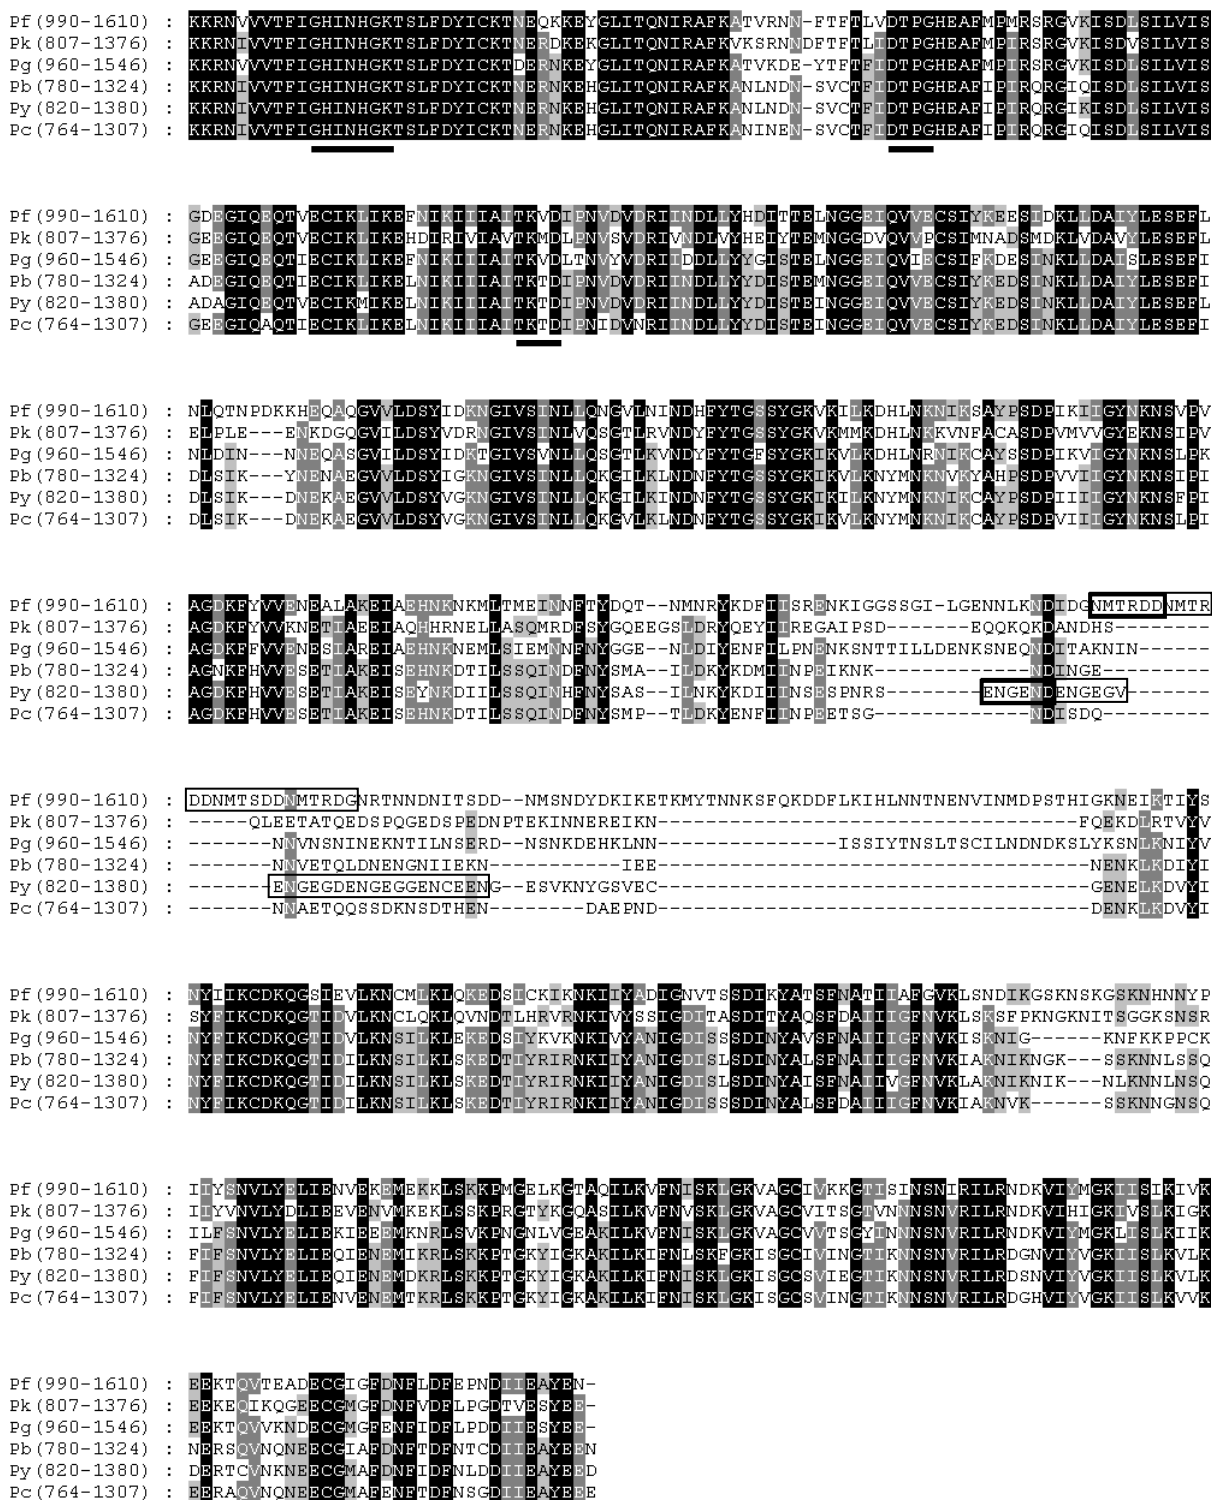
Pf(990-1610) : KKRNVVVTFIGHINHGKTSLFDYICKTNEQKKEYGLITQNIRAFKATVRNN-FTFTLVDTPGHEAFMPMRSRGVKISDLSILVIS
Pk(807-1376) : KKRNIVVTFIGHINHGKTSLFDYICKTNERDKEKGLITQNIRAFKVKSRNNDFTFTLIDTPGHEAFMPIRSRGVKISDVSILVIS
Pg(960-1546) : KKRNVVVTFIGHINHGKTSLFDYICKTDERNKEKGLITQNIRAFKATVKDE-YTFTIDTPGHEAFMPIRSRGVKISDLSILVIS
Pb(780-1324) : KKRNIVVTFIGHINHGKTSLFDYICKTNERNKEHGLITQNIRAFKANLNDN-SVCTFIDTPGHEAFIPIRQRGIQISDLSILVIS
Py(820-1380) : KKRNIVVTFIGHINHGKTSLFDYICKTNERNKEHGLITQNIRAFKANLNDN-SVCTFIDTPGHEAFIPIRQRGIQISDLSILVIS
Pc(764-1307) : KKRNIVVTFIGHINHGKTSLFDYICKTNERNKEHGLITQNIRAFKANINEN-SVCTFIDTPGHEAFIPIRQRGIQISDLSILVIS

Pf(990-1610) : GDEGIQEQTVECIKLIKEFNIKIIIAITKVDIPNVDVDRIINDLLYHDITTELNGGEIQVVECSIYKEESIDKLLDAIYLESEFL
Pk(807-1376) : GEEGIQEQTVECIKLIKEHDIRIVIAVTKMDLPNVSVDRIVNDLVYHEIYTEMNGGDVQVVPCSIMNADSMDKLVDAVYLESEFL
Pg(960-1546) : GEEGIQEQTIECIKLIKEFNIKIIIAITKVDLTNVYVDRIIDDLLYYGISTELNGGEIQVIECSIFKDESINKLLDAISLESEFL
Pb(780-1324) : ADEGIQEQTIECIKLIKELNIKIIIAITKTDIPNVDVDRIINDLLYYDISTEMNGGEIQVVECSIYKEDSINKLLDAIYLESEFI
Py(820-1380) : ADAGIQEQTVECIKMIKELNIKIIIAITKTDIPNVDVDRIINDLLYYDISTEINGGEIQVVECSIYKEDSINKLLDAIYLESEFL
Pc(764-1307) : GEEGIQAQTIECIKLIKELNIKIIIAITKTDIPNIDVNRIINDLLYYDISTEINGGEIQVVECSIYKEDSINKLLDAIYLESEFI

Pf(990-1610) : NLQTNPDKKHEQAQGVVLDSYIDKNGIVSINLLQNGVLNINDHFYTGSSYGKVKILKDHLNKNIKSAYPSDEIKIIGYNKNSVPV
Pk(807-1376) : ELPLE---ENKDGQGVILDSYVDRNGIVSINLVQSGTLRVNDYFYTGSSYGKVKMMKDHLNKKVNFACASDPVMVVGYEKNSIPV
Pg(960-1546) : NLDIN---NNEQASGVILDSYIDKTGIVSVNLLQSGTLKVNDYFYTGFSYGKIKVLKDHLNRNIKCAYSSDEIKVIGYNKNSLPK
Pb(780-1324) : DLSIK---YNENAEGVVLDSYIGKNGIVSINLLQKGILKLNDNFYTGSSYGKIKVLKNYMNKNVKYAHPSDPVVIIGYNKNSIPI
Py(820-1380) : DLSIK---DNEKAEGVVLDSYVGKNGIVSINLLQKGILKLNDNFYTGSSYGKIKILKNYMNKNIKCAYPSDEIIIIGYNKNSFPI
Pc(764-1307) : DLSIK---DNEKAEGVVLDSYVGKNGIVSINLLQKGVLKLNDNFYTGSSYGKIKVLKNYMNKNIKCAYPSDPVIIIGYNKNSLPI

Pf(990-1610) : AGDKFYVVENEALAKEIAEHNKNKMLTMEINNFTYDQT--NMNRYKDFIISRENKIGGSSGI-LGENNLKNDIDGNMTRDDNMTR
Pk(807-1376) : AGDKFYVVKNETIAEEIAQHHRNELLASQMRDFSYGQEEGSLDRYQEYIIREGAIPSD-------EQKQKDANDHS--------
Pg(960-1546) : AGDKFFVVENESIAREIAEHNKNEMLSIEMNNFNYGGE--NLDIYENFILPNENKSNTTILLDENKSNEQNDITAKNIN------
Pb(780-1324) : AGNKFHVVESETIAKEISEHNKDTILSSQINDFNYSMA--ILDKYKDMIINPEIKNK--------------NDINGE---------
Py(820-1380) : AGDKFHVVESETIAKEISEYNKDIILSSQINHFNYSAS--ILNKYKDIIINSESPNRS--------ENGENDENGEGV-------
Pc(764-1307) : AGDKFHVVESETIAKEISEHNKDTILSSQINDFNYSMP--TLDKYENFIINPEETSG--------------NDISDQ---------

Pf(990-1610) : DDNMTSDDNMTRDGNRTNNDNITSDD--NMSNDYDKIKETKMYTNNKSFQKDDFLKIHLNNTNENVINMDPSTHIGKNEIKTIYS
Pk(807-1376) : ------QLEETATQEDSPQGEDSPEDNPTEKINNERERIKN--------------------------------FQEKDLRTVYV
Pg(960-1546) : -------NNVNSNINEKNTILNSERD--NSNKDEHKLNN----------------ISSIYTNSLTSCILNDNDKSLYKSNLKNIYV
Pb(780-1324) : -------NNVETQLDNENGNIIEKN----------IEE---------------------------------------NENKKDIYI
Py(820-1380) : -------ENGEGDENGEGGENCEENG--ESVKNYGSVEC----------------------------------------GENELKDVYI
Pc(764-1307) : -------NNAETQQSSDKNSDTHEN--------DAEPND-------------------------------------DENKLKDVYI

Pf(990-1610) : NYIIKCDKQGSIEVLKNCMLKLQKEDSICKIKNKIIYADIGNVTSSDIKYATSFNATIIAFGVKLSNDIKGSKNSKGSKNHNNYP
Pk(807-1376) : SYFIKCDKQGTIDVLKNCLQKLQVNDTLHRVRNKIVYSSIGDITASDITYAQSFDAIIIGFNVKLSKSFPKNGKNITSGGKSNSR
Pg(960-1546) : NYFIKCDKQGTIDVLKNSILKLEKEDSIYKVKNKIVYANIGDISSSDINYAVSFNAIIIGFNVKIAKNIG------KNFKKPPCK
Pb(780-1324) : NYFIKCDKQGTIDILKNSILKLSKEDTIYRIRNKIIYANIGDISSSDINYALSFNAIIIGFNVKIAKNIKNGK---SSKNNLSSQ
Py(820-1380) : NYFIKCDKQGTIDILKNSILKLSKEDTIYRIRNKIIYANIGDISSSDINYAISFNAIIVGFNVKLAKNIKNIK---NLKKNNLNSQ
Pc(764-1307) : NYFIKCDKQGTIDILKNSILKLSKEDTIYRIRNKIIYANIGDISSSDINYALSFDAIIIGFNVKIAKNVK------SSKNNGNSQ

Pf(990-1610) : IIYSNVLYELIENVEKEMEKKLSKKPMGELKGTAQILKVFNISKLGKVAGCIVKKGTISINSNIRILRNDKVIYMGKIISIKIVK
Pk(807-1376) : IIYVNVLYDLIEEVENVMKEKLSSKPRGTYKGQASILKVFNVSKLGKVAGCVVITSGTVNNNSNVRILRNDKVIHIGKIVSLKIGK
Pg(960-1546) : ILFSNVLYELIEKIEEEMKNRLSVKPNGNLVGEAKILKVFNISKLGKVAGCGVVTSGTINNNSNVRILRNDKVIYMGKLISLKIIK
Pb(780-1324) : FIFSNVLYELIEQIENEMIKRLSKKPTGKYIGKAKILKIFNLSKFGKISGCIVINGTIKNNSNVRILRDGNVIYVGKIISLKVLK
Py(820-1380) : FIFSNVLYELIEQIENEMDKRLSKKPTGKYIGKAKILKIFNISKLGKISGCSVIEGTIKNNSNVRILRDSNVIYVGKIISLKVLK
Pc(764-1307) : FIFSNVLYELIENVENEMTKRLSKKPTGKYIGKAKILKIFNISKLGKISGCSVINGTIKNNSNVRILRDGHVIYVGKIISLKVVK

Pf(990-1610) : EEKTQVTEADECGIGFDNFLDFEPNDIIEAYEN-
Pk(807-1376) : EEKEQIKQGEECGMGFDNFVDFLPGDTVESYEE-
Pg(960-1546) : EEKTQVVKNDECGMGFENFIDFLPDDIIESYEE-
Pb(780-1324) : NERSQVNQNEECGIAFDNFTDENTCDIIEAYEEN
Py(820-1380) : DERTCVNKNEECGMAFDNFIDFNLDDIIEAYEED
Pc(764-1307) : EERAQVNQNEECGMAFENFTDENSGDIIEAYEEE